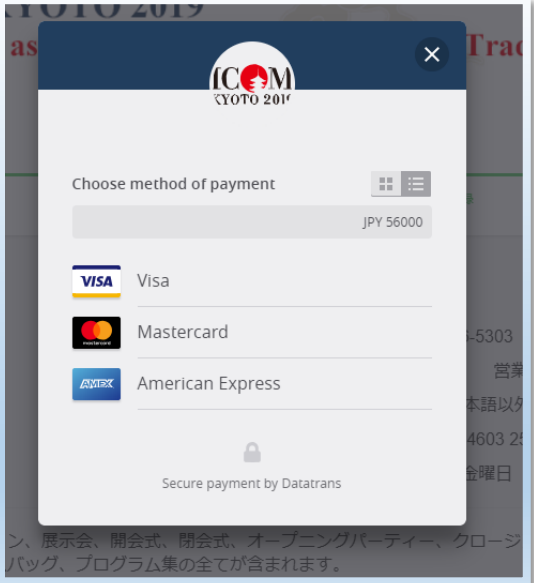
KYOTO 2019
as
Trad

ICOM
KYOTO 2019

×

Choose method of payment

JPY 56000

VISA
Visa

mastercard
Mastercard

AMEX
American Express

Secure payment by Datatrans

-5303
営業
本語以
4603 25
金曜日

ン、展示会、開会式、閉会式、オープニングパーティー、クロージ
バッグ、プログラム集の全てが含まれます。